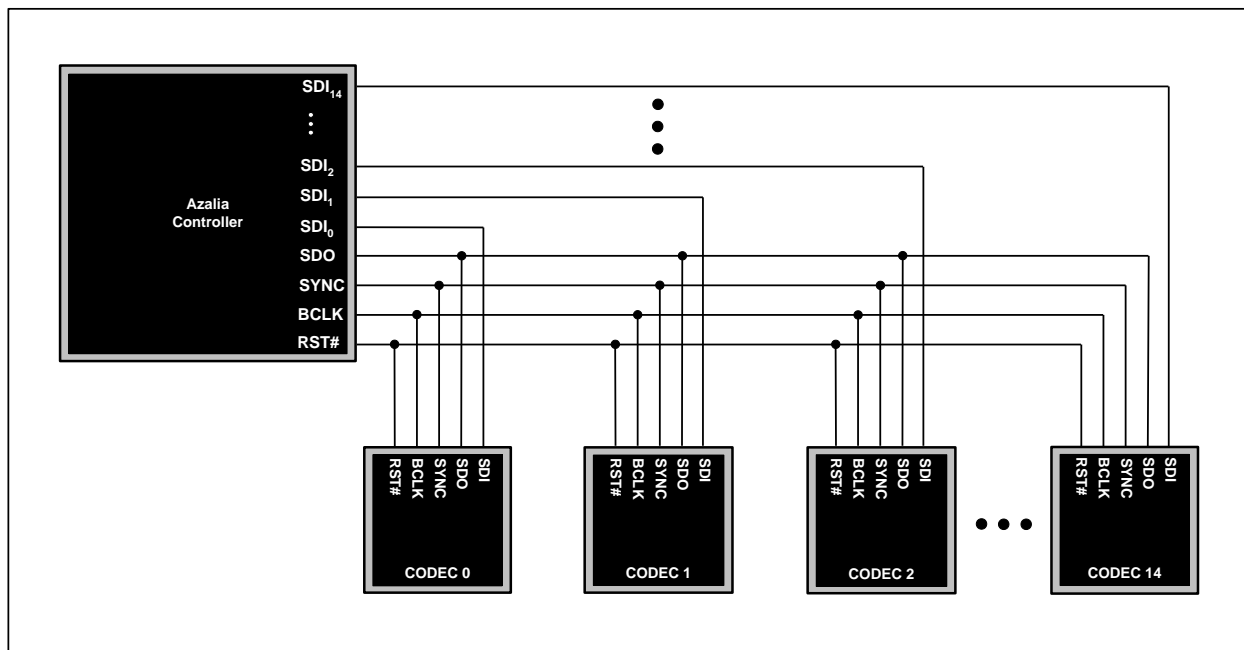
Azalia Controller

$SDI_{14}$
⋮
$SDI_2$
$SDI_1$
$SDI_0$
SDO
SYNC
BCLK
RST#

RST#
BCLK
SYNC
SDO
SDI
CODEC 0

RST#
BCLK
SYNC
SDO
SDI
CODEC 1

RST#
BCLK
SYNC
SDO
SDI
CODEC 2

RST#
BCLK
SYNC
SDO
SDI
CODEC 14